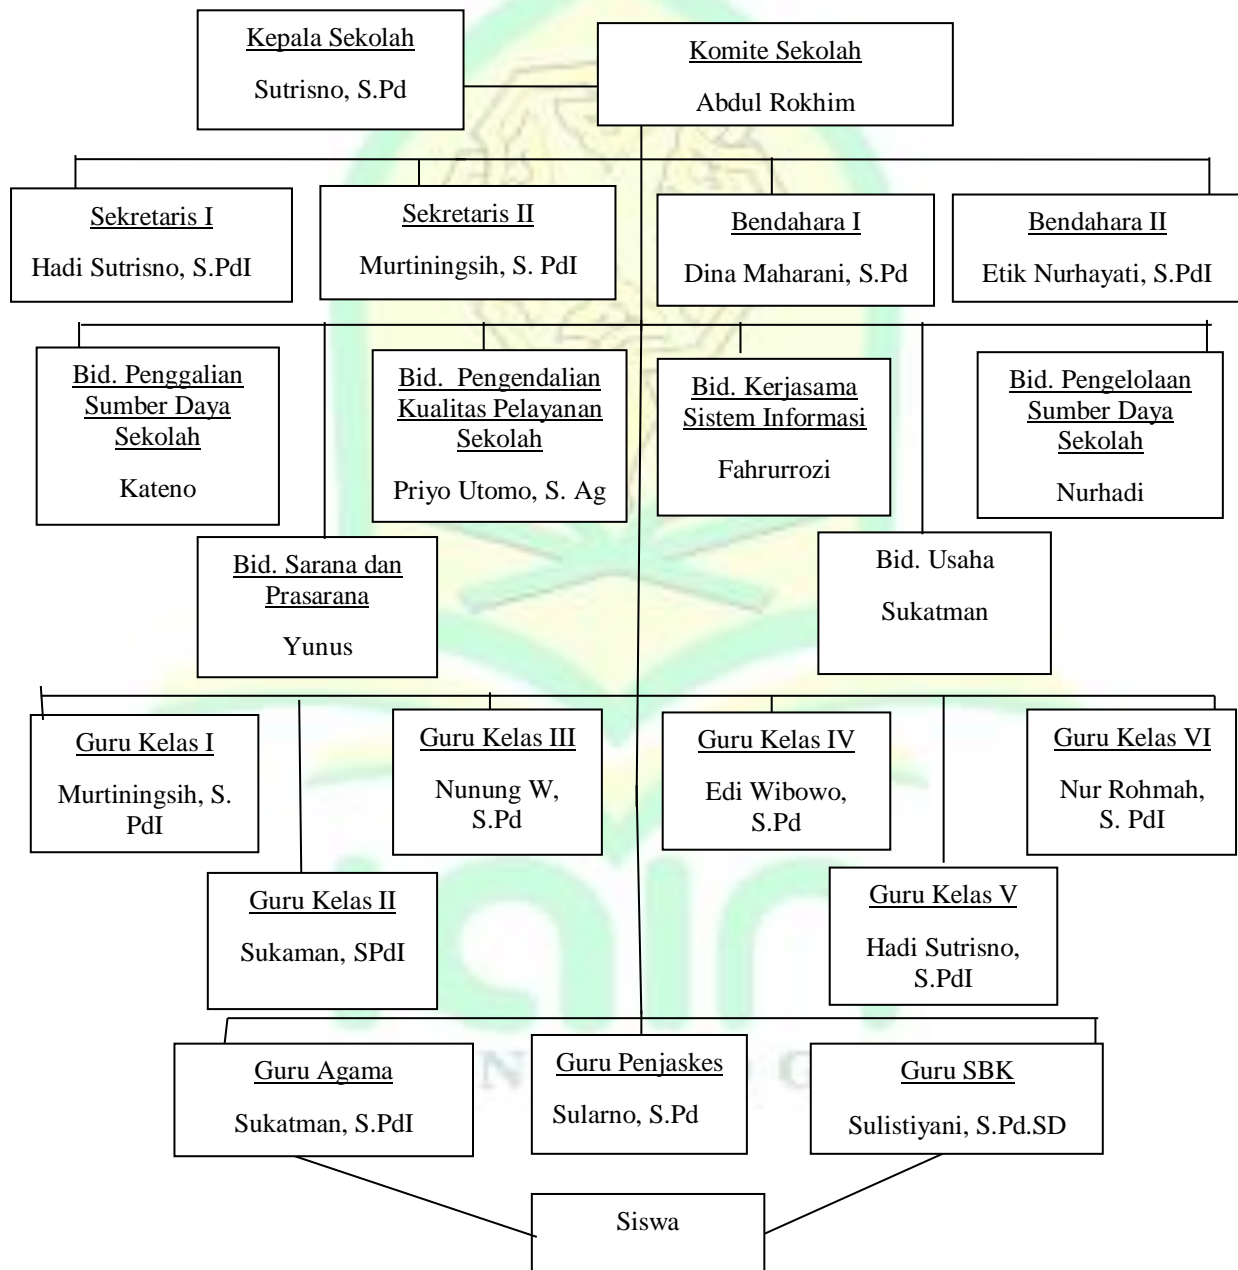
Kepala Sekolah

Sutrisno, S.Pd

Komite Sekolah

Abdul Rokhim

Sekretaris I

Hadi Sutrisno, S.PdI

Sekretaris II

Murtiningsih, S. PdI

Bendahara I

Dina Maharani, S.Pd

Bendahara II

Etik Nurhayati, S.PdI

Bid. Penggalian Sumber Daya Sekolah

Kateno

Bid. Pengendalian Kualitas Pelayanan Sekolah

Priyo Utomo, S. Ag

Bid. Kerjasama Sistem Informasi

Fahrurrozi

Bid. Pengelolaan Sumber Daya Sekolah

Nurhadi

Bid. Sarana dan Prasarana

Yunus

Bid. Usaha

Sukatman

Guru Kelas I

Murtiningsih, S. PdI

Guru Kelas III

Nunung W, S.Pd

Guru Kelas IV

Edi Wibowo, S.Pd

Guru Kelas VI

Nur Rohmah, S. PdI

Guru Kelas II

Sukaman, SPdI

Guru Kelas V

Hadi Sutrisno, S.PdI

Guru Agama

Sukatman, S.PdI

Guru Penjaskes

Sularno, S.Pd

Guru SBK

Sulistiyani, S.Pd.SD

Siswa